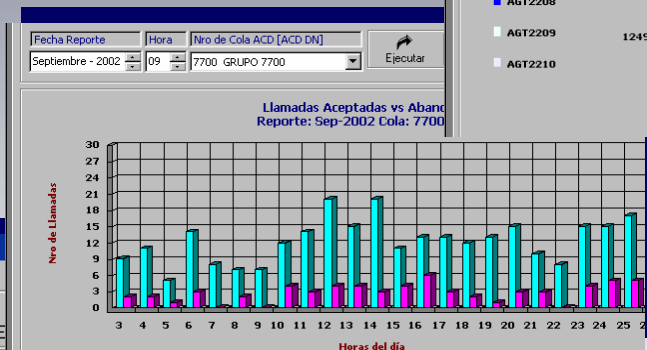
AGT2208
AGT2209
1249
AGT2210

Fecha Reporte
Hora
Nro de Cola ACD [ACD DN]
Septiembre - 2002
09
7700 GRUPO 7700
Ejecutar

Llamadas Aceptadas vs Aband
Reporte: Sep-2002 Cola: 7700

Nro de Llamadas
30
27
24
21
18
15
12
9
6
3
0
3 4 5 6 7 8 9 10 11 12 13 14 15 16 17 18 19 20 21 22 23 24 25 2
Horas del día